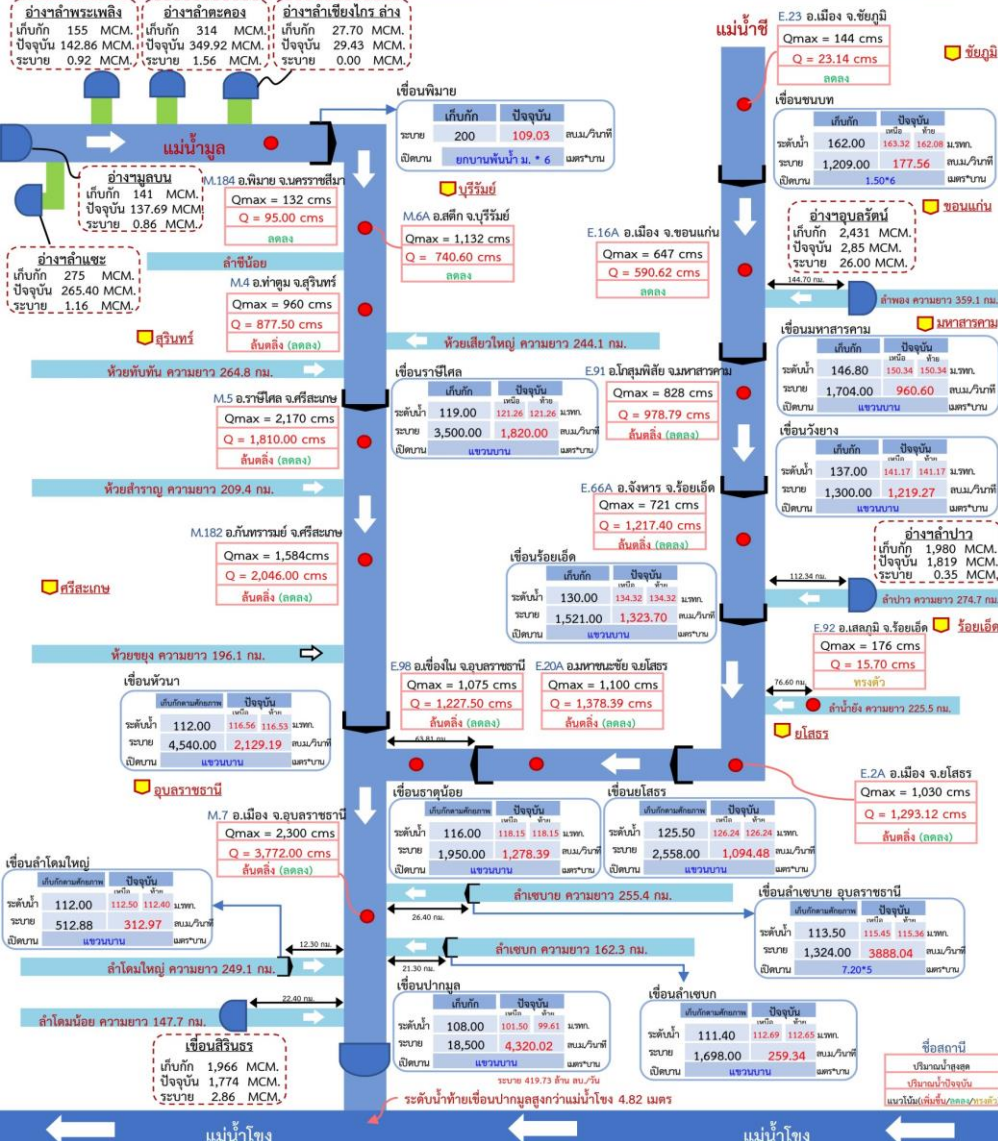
อ่างฯลำพระเพลิง
เก็บกัก 155 MCM.
ปัจจุบัน 142.86 MCM.
ระบาย 0.92 MCM.

อ่างฯลำตะคอง
เก็บกัก 314 MCM.
ปัจจุบัน 349.92 MCM.
ระบาย 1.56 MCM.

อ่างฯลำเชียงไกร ล่าง
เก็บกัก 27.70 MCM.
ปัจจุบัน 29.43 MCM.
ระบาย 0.00 MCM.

แม่น้ำชี

E.23 อ.เมือง จ.ชัยภูมิ
Qmax = 144 cms
Q = 23.14 cms
ลดลง

ชัยภูมิ

แม่น้ำมูล

เขื่อนพิมาย
| | เก็บกัก | ปัจจุบัน | |
|---|---|---|---|
| ระบาย | 200 | 109.03 | ลบ.ม./วินาที |
| เปิดบาน | ยกบานพ้นน้ำ ม. * 6 | | เมตร*บาน |

เขื่อนชนบท
| | เก็บกัก | ปัจจุบัน เหนือ | ท้าย | |
|---|---|---|---|---|
| ระดับน้ำ | 162.00 | 163.32 | 162.08 | ม.รทก. |
| ระบาย | 1,209.00 | 177.56 | | ลบ.ม./วินาที |
| เปิดบาน | 1.50*6 | | | เมตร*บาน |

อ่างฯมูลบน
เก็บกัก 141 MCM.
ปัจจุบัน 137.69 MCM.
ระบาย 0.86 MCM.

M.184 อ.พิมาย จ.นครราชสีมา
Qmax = 132 cms
Q = 95.00 cms
ลดลง

บุรีรัมย์

อ่างฯอุบลรัตน์
เก็บกัก 2,431 MCM.
ปัจจุบัน 2,85 MCM.
ระบาย 26.00 MCM.

ขอนแก่น

อ่างฯลำแชะ
เก็บกัก 275 MCM.
ปัจจุบัน 265.40 MCM.
ระบาย 1.16 MCM.

M.6A อ.สตึก จ.บุรีรัมย์
Qmax = 1,132 cms
Q = 740.60 cms
ลดลง

E.16A อ.เมือง จ.ขอนแก่น
Qmax = 647 cms
Q = 590.62 cms
ลดลง

ลำชีน้อย

M.4 อ.ท่าตูม จ.สุรินทร์
Qmax = 960 cms
Q = 877.50 cms
ล้นตลิ่ง (ลดลง)

144.70 กม.
ลำพอง ความยาว 359.1 กม.

สุรินทร์

ห้วยเสียวใหญ่ ความยาว 244.1 กม.

เขื่อนมหาสารคาม
| | เก็บกัก | ปัจจุบัน เหนือ | ท้าย | |
|---|---|---|---|---|
| ระดับน้ำ | 146.80 | 150.34 | 150.34 | ม.รทก. |
| ระบาย | 1,704.00 | 960.60 | | ลบ.ม./วินาที |
| เปิดบาน | แขวนบาน | | | เมตร*บาน |

มหาสารคาม

ห้วยทับทัน ความยาว 264.8 กม.

เขื่อนราษีไศล
| | เก็บกัก | ปัจจุบัน เหนือ | ท้าย | |
|---|---|---|---|---|
| ระดับน้ำ | 119.00 | 121.26 | 121.26 | ม.รทก. |
| ระบาย | 3,500.00 | 1,820.00 | | ลบ.ม./วินาที |
| เปิดบาน | แขวนบาน | | | เมตร*บาน |

E.91 อ.โกสุมพิสัย จ.มหาสารคาม
Qmax = 828 cms
Q = 978.79 cms
ล้นตลิ่ง (ลดลง)

M.5 อ.ราษีไศล จ.ศรีสะเกษ
Qmax = 2,170 cms
Q = 1,810.00 cms
ล้นตลิ่ง (ลดลง)

เขื่อนวังยาง
| | เก็บกัก | ปัจจุบัน เหนือ | ท้าย | |
|---|---|---|---|---|
| ระดับน้ำ | 137.00 | 141.17 | 141.17 | ม.รทก. |
| ระบาย | 1,300.00 | 1,219.27 | | ลบ.ม./วินาที |
| เปิดบาน | แขวนบาน | | | เมตร*บาน |

ห้วยสำราญ ความยาว 209.4 กม.

E.66A อ.จังหาร จ.ร้อยเอ็ด
Qmax = 721 cms
Q = 1,217.40 cms
ล้นตลิ่ง (ลดลง)

อ่างฯลำปาว
เก็บกัก 1,980 MCM.
ปัจจุบัน 1,819 MCM.
ระบาย 0.35 MCM.

M.182 อ.กันทรารมย์ จ.ศรีสะเกษ
Qmax = 1,584cms
Q = 2,046.00 cms
ล้นตลิ่ง (ลดลง)

เขื่อนร้อยเอ็ด
| | เก็บกัก | ปัจจุบัน เหนือ | ท้าย | |
|---|---|---|---|---|
| ระดับน้ำ | 130.00 | 134.32 | 134.32 | ม.รทก. |
| ระบาย | 1,521.00 | 1,323.70 | | ลบ.ม./วินาที |
| เปิดบาน | แขวนบาน | | | เมตร*บาน |

112.34 กม.
ลำปาว ความยาว 274.7 กม.

ศรีสะเกษ

E.92 อ.เสลภูมิ จ.ร้อยเอ็ด
Qmax = 176 cms
Q = 15.70 cms
ทรงตัว

ร้อยเอ็ด

ห้วยขยุง ความยาว 196.1 กม.

E.98 อ.เขื่องใน จ.อุบลราชธานี
Qmax = 1,075 cms
Q = 1,227.50 cms
ล้นตลิ่ง (ลดลง)

E.20A อ.มหาชนะชัย จ.ยโสธร
Qmax = 1,100 cms
Q = 1,378.39 cms
ล้นตลิ่ง (ลดลง)

76.60 กม.
ลำน้ำยัง ความยาว 225.5 กม.

เขื่อนหัวนา
| | เก็บกักตามศักยภาพ | ปัจจุบัน เหนือ | ท้าย | |
|---|---|---|---|---|
| ระดับน้ำ | 112.00 | 116.56 | 116.53 | ม.รทก. |
| ระบาย | 4,540.00 | 2,129.19 | | ลบ.ม./วินาที |
| เปิดบาน | แขวนบาน | | | เมตร*บาน |

63.81 กม.

ยโสธร

E.2A อ.เมือง จ.ยโสธร
Qmax = 1,030 cms
Q = 1,293.12 cms
ล้นตลิ่ง (ลดลง)

อุบลราชธานี

M.7 อ.เมือง จ.อุบลราชธานี
Qmax = 2,300 cms
Q = 3,772.00 cms
ล้นตลิ่ง (ลดลง)

เขื่อนธาตุน้อย
| | เก็บกักตามศักยภาพ | ปัจจุบัน เหนือ | ท้าย | |
|---|---|---|---|---|
| ระดับน้ำ | 116.00 | 118.15 | 118.15 | ม.รทก. |
| ระบาย | 1,950.00 | 1,278.39 | | ลบ.ม./วินาที |
| เปิดบาน | แขวนบาน | | | เมตร*บาน |

เขื่อนยโสธร
| | เก็บกักตามศักยภาพ | ปัจจุบัน เหนือ | ท้าย | |
|---|---|---|---|---|
| ระดับน้ำ | 125.50 | 126.24 | 126.24 | ม.รทก. |
| ระบาย | 2,558.00 | 1,094.48 | | ลบ.ม./วินาที |
| เปิดบาน | แขวนบาน | | | เมตร*บาน |

เขื่อนลำโดมใหญ่
| | เก็บกักตามศักยภาพ | ปัจจุบัน เหนือ | ท้าย | |
|---|---|---|---|---|
| ระดับน้ำ | 112.00 | 112.50 | 112.40 | ม.รทก. |
| ระบาย | 512.88 | 312.97 | | ลบ.ม./วินาที |
| เปิดบาน | แขวนบาน | | | เมตร*บาน |

ลำเซบาย ความยาว 255.4 กม.
26.40 กม.

เขื่อนลำเซบาย อุบลราชธานี
| | เก็บกักตามศักยภาพ | ปัจจุบัน เหนือ | ท้าย | |
|---|---|---|---|---|
| ระดับน้ำ | 113.50 | 115.45 | 115.36 | ม.รทก. |
| ระบาย | 1,324.00 | 3888.04 | | ลบ.ม./วินาที |
| เปิดบาน | 7.20*5 | | | เมตร*บาน |

12.30 กม.
ลำโดมใหญ่ ความยาว 249.1 กม.

ลำเซบก ความยาว 162.3 กม.
21.30 กม.

22.40 กม.
ลำโดมน้อย ความยาว 147.7 กม.

เขื่อนปากมูล
| | เก็บกัก | ปัจจุบัน เหนือ | ท้าย | |
|---|---|---|---|---|
| ระดับน้ำ | 108.00 | 101.50 | 99.61 | ม.รทก. |
| ระบาย | 18,500 | 4,320.02 | | ลบ.ม./วินาที |
| เปิดบาน | แขวนบาน | | | เมตร*บาน |
ระบาย 419.73 ล้าน ลบ.ม./วัน

เขื่อนลำเซบก
| | เก็บกักตามศักยภาพ | ปัจจุบัน เหนือ | ท้าย | |
|---|---|---|---|---|
| ระดับน้ำ | 111.40 | 112.69 | 112.65 | ม.รทก. |
| ระบาย | 1,698.00 | 259.34 | | ลบ.ม./วินาที |
| เปิดบาน | แขวนบาน | | | เมตร*บาน |

เขื่อนสิรินธร
เก็บกัก 1,966 MCM.
ปัจจุบัน 1,774 MCM.
ระบาย 2.86 MCM.

ระดับน้ำท้ายเขื่อนปากมูลสูงกว่าแม่น้ำโขง 4.82 เมตร

ชื่อสถานี
ปริมาณน้ำสูงสุด
ปริมาณน้ำปัจจุบัน
แนวโน้ม(เพิ่มขึ้น/ลดลง/ทรงตัว)

แม่น้ำโขง
แม่น้ำโขง